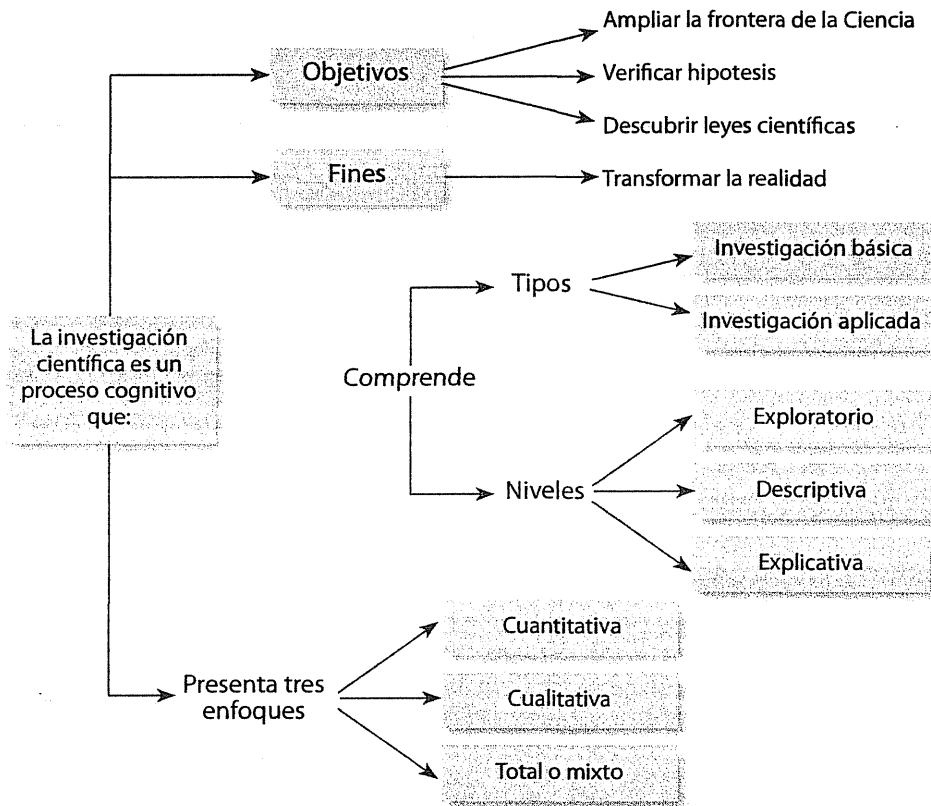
La investigación científica es un proceso cognitivo que:

Objetivos
Ampliar la frontera de la Ciencia
Verificar hipotesis
Descubrir leyes científicas

Fines
Transformar la realidad

Comprende
Tipos
Investigación básica
Investigación aplicada

Niveles
Exploratorio
Descriptiva
Explicativa

Presenta tres enfoques
Cuantitativa
Cualitativa
Total o mixto